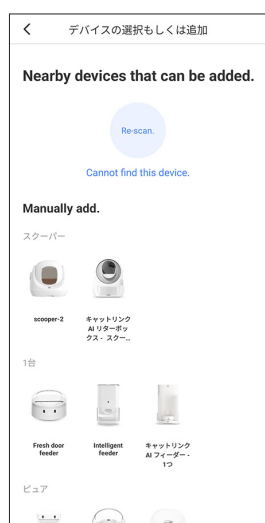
デバイスの選択もしくは追加

Nearby devices that can be added.

Re-scan.

Cannot find this device.

Manually add.

スクーパー

scooper-2

キャットリンク AI リターボックス - スクー...

1台

Fresh door feeder

Intelligent feeder

キャットリンク AI フィーダー - 1つ

ピュア